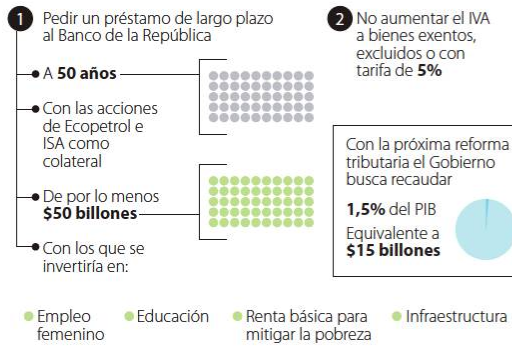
1 Pedir un préstamo de largo plazo al Banco de la República

A **50 años**

Con las acciones de Ecopetrol e ISA como colateral

De por lo menos **$50 billones**

Con los que se invertiría en:

2 No aumentar el IVA a bienes exentos, excluidos o con tarifa de **5%**

Con la próxima reforma tributaria el Gobierno busca recaudar

**1,5%** del PIB

Equivalente a **$15 billones**

Empleo femenino

Educación

Renta básica para mitigar la pobreza

Infraestructura